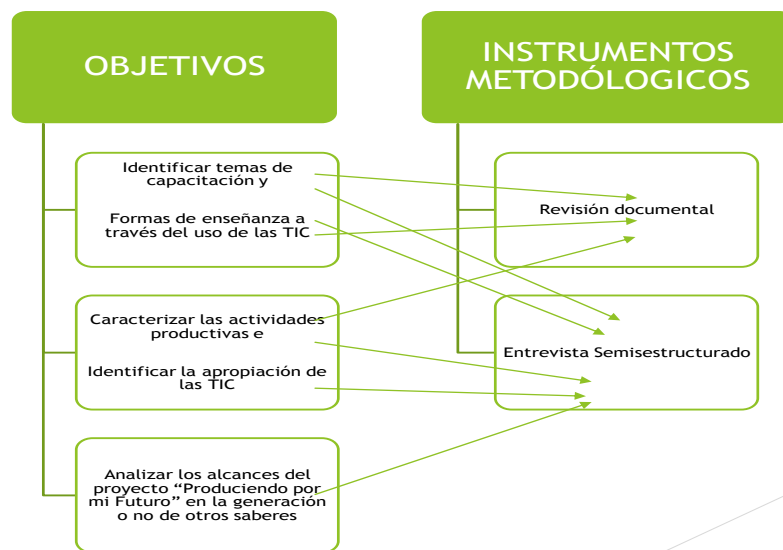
OBJETIVOS

INSTRUMENTOS METODÓLOGICOS

Identificar temas de capacitación y

Formas de enseñanza a través del uso de las TIC

Revisión documental

Caracterizar las actividades productivas e

Identificar la apropiación de las TIC

Entrevista Semisestructurado

Analizar los alcances del proyecto "Produciendo por mi Futuro" en la generación o no de otros saberes